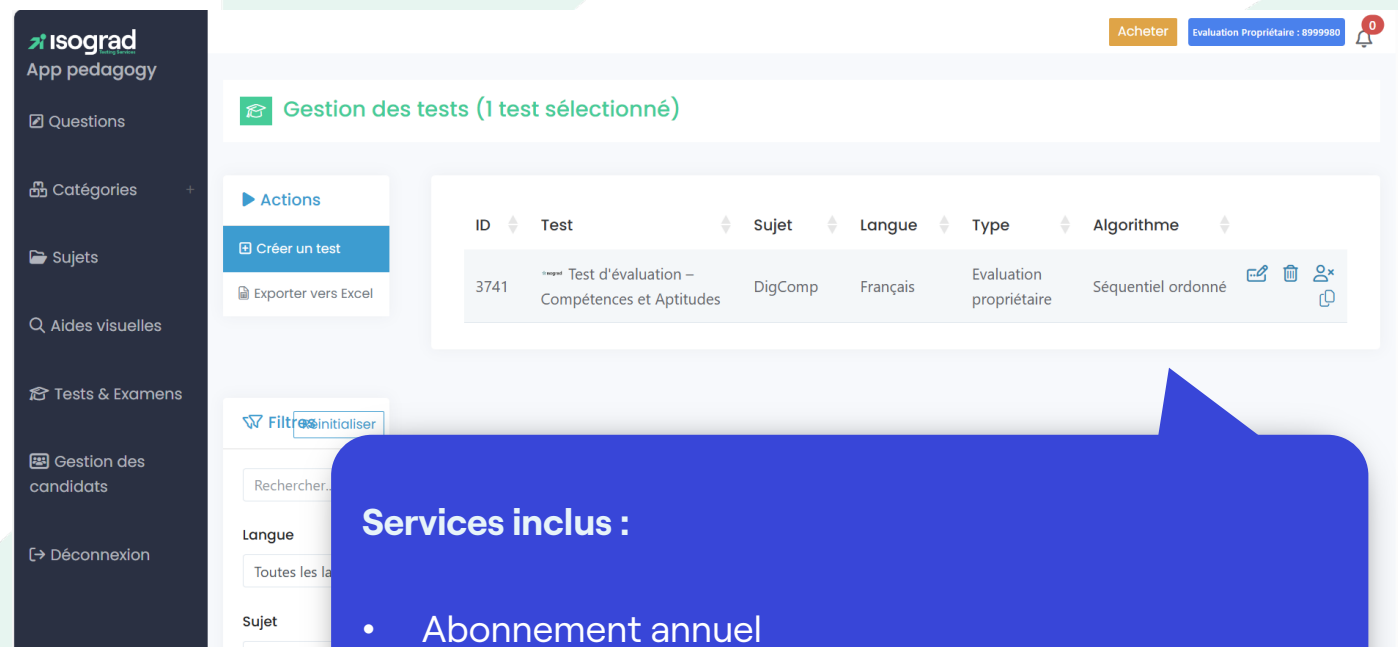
isograd
Testing Services
App pedagogy

Questions

Catégories +

Sujets

Aides visuelles

Tests & Examens

Gestion des candidats

Déconnexion

Acheter
Evaluation Propriétaire : 8999980
0

Gestion des tests (1 test sélectionné)

Actions
Créer un test
Exporter vers Excel

| ID | Test | Sujet | Langue | Type | Algorithme | |
|---|---|---|---|---|---|---|
| 3741 | Test d'évaluation – Compétences et Aptitudes | DigComp | Français | Evaluation propriétaire | Séquentiel ordonné | |

Filtres
Réinitialiser
Rechercher...
Langue
Toutes les la
Sujet

Services inclus :

• Abonnement annuel